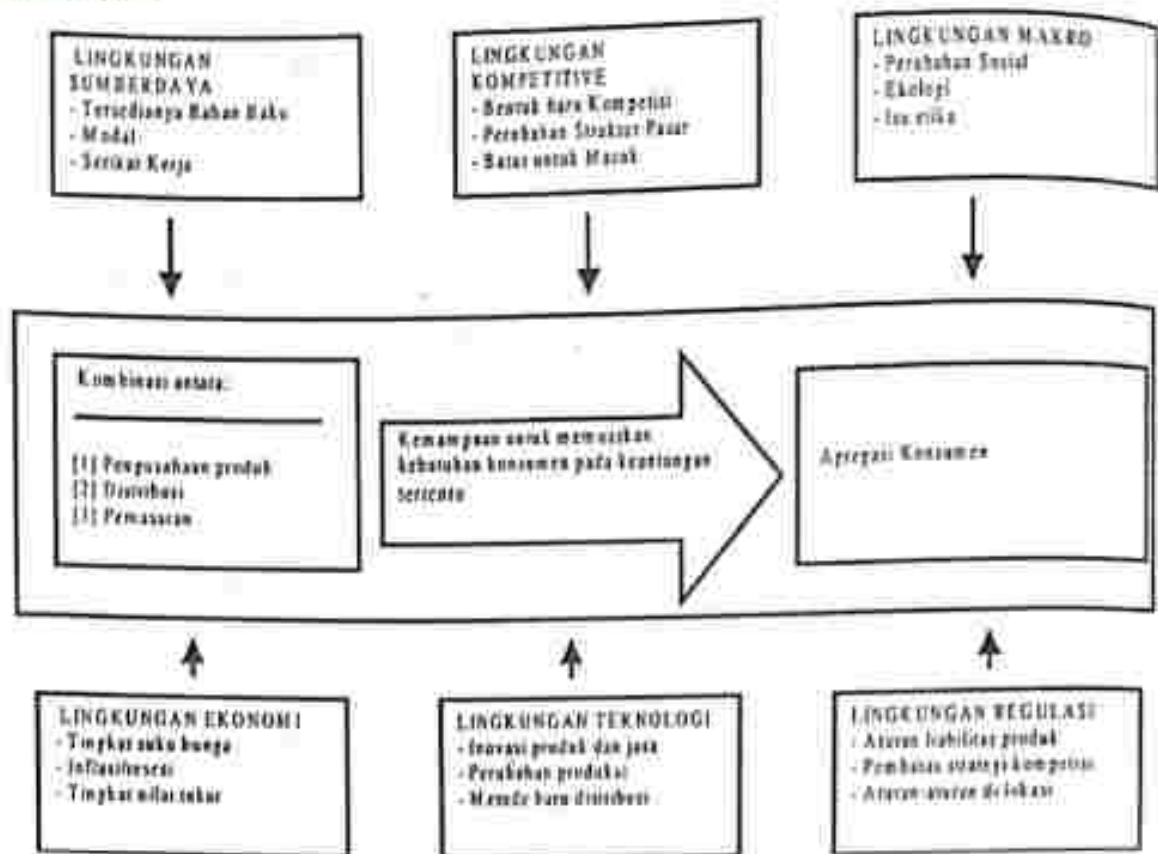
LINGKUNGAN SUMBERDAYA
- Tersedianya Bahan Baku
- Modal
- Serikat Kerja

LINGKUNGAN KOMPETITIVE
- Bentuk baru Kompetisi
- Perubahan Struktur Pasar
- Batas untuk Masuk

LINGKUNGAN MAKRO
- Perubahan Sosial
- Ekologi
- Isu etika

Kombinasi antara:

[1] Penguasahaan produk
[2] Distribusi
[3] Pemasaran

Kemampuan untuk memuaskan kebutuhan konsumen pada keuntungan tertentu

Apregasi Konsumen

LINGKUNGAN EKONOMI
- Tingkat suku bunga
- Inflasi/resesi
- Tingkat nilai tukar

LINGKUNGAN TEKNOLOGI
- Inovasi produk dan jasa
- Perubahan produksi
- Metode baru distribusi

LINGKUNGAN REGULASI
- Aturan liabilitas produk
- Pembatas strategi kompetisi
- Aturan-aturan de lokasi